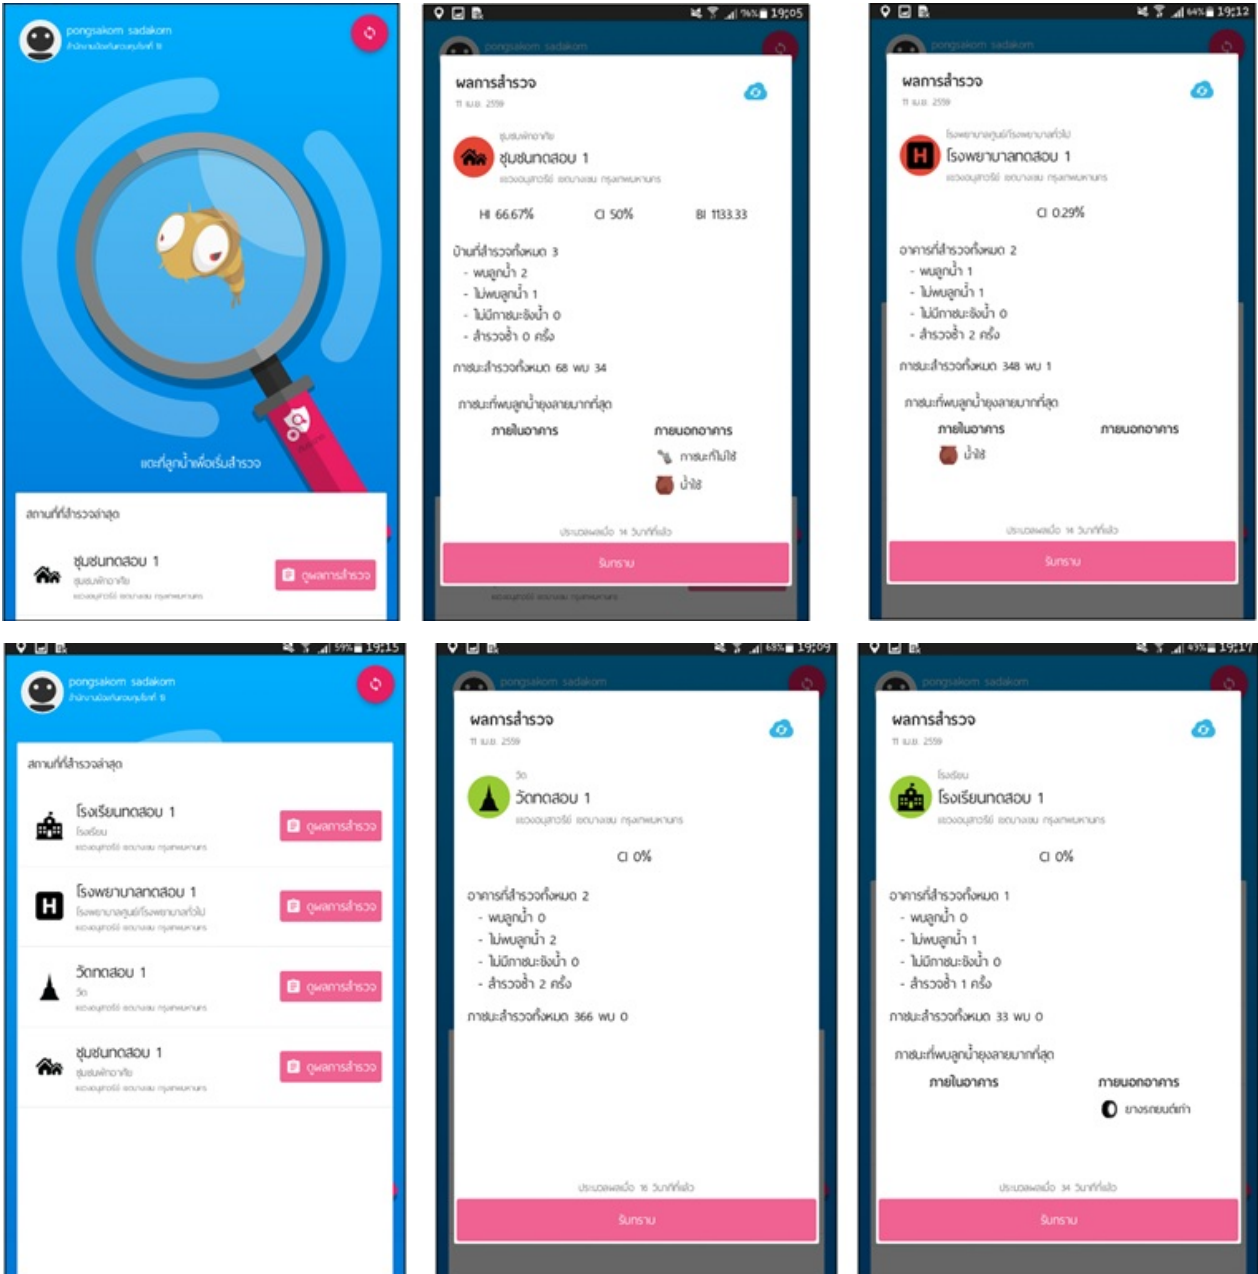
pongsakorn sadakorn
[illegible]

แตะที่ลูกน้ำเพื่อเริ่มสำรวจ

สถานที่ที่สำรวจล่าสุด

ชุมชนทดสอบ 1
ชุมชนพักอาศัย
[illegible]
ดูผลการสำรวจ

19:05
pongsakorn sadakorn
ผลการสำรวจ
11 เม.ย. 2559

ชุมชนพักอาศัย
ชุมชนทดสอบ 1
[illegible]

HI 66.67%
CI 50%
BI 1133.33

บ้านที่สำรวจทั้งหมด 3
- พบลูกน้ำ 2
- ไม่พบลูกน้ำ 1
- ไม่มีภาชนะขังน้ำ 0
- สำรวจซ้ำ 0 ครั้ง

ภาชนะสำรวจทั้งหมด 68 พบ 34

ภาชนะที่พบลูกน้ำยุงลายมากที่สุด
ภายในอาคาร
ภายนอกอาคาร
ภาชนะที่ไม่ใช้
น้ำใช้

ประมวลผลเมื่อ 14 วินาทีที่แล้ว
รับทราบ

19:12
pongsakorn sadakorn
ผลการสำรวจ
11 เม.ย. 2559

โรงพยาบาลศูนย์/โรงพยาบาลทั่วไป
โรงพยาบาลทดสอบ 1
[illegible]

CI 0.29%

อาคารที่สำรวจทั้งหมด 2
- พบลูกน้ำ 1
- ไม่พบลูกน้ำ 1
- ไม่มีภาชนะขังน้ำ 0
- สำรวจซ้ำ 2 ครั้ง

ภาชนะสำรวจทั้งหมด 348 พบ 1

ภาชนะที่พบลูกน้ำยุงลายมากที่สุด
ภายในอาคาร
ภายนอกอาคาร
น้ำใช้

ประมวลผลเมื่อ 14 วินาทีที่แล้ว
รับทราบ

19:15
pongsakorn sadakorn
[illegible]

สถานที่ที่สำรวจล่าสุด

โรงเรียนทดสอบ 1
โรงเรียน
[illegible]
ดูผลการสำรวจ

โรงพยาบาลทดสอบ 1
โรงพยาบาลศูนย์/โรงพยาบาลทั่วไป
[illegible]
ดูผลการสำรวจ

วัดทดสอบ 1
วัด
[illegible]
ดูผลการสำรวจ

ชุมชนทดสอบ 1
ชุมชนพักอาศัย
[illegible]
ดูผลการสำรวจ

19:09
pongsakorn sadakorn
ผลการสำรวจ
11 เม.ย. 2559

วัด
วัดทดสอบ 1
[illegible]

CI 0%

อาคารที่สำรวจทั้งหมด 2
- พบลูกน้ำ 0
- ไม่พบลูกน้ำ 2
- ไม่มีภาชนะขังน้ำ 0
- สำรวจซ้ำ 2 ครั้ง

ภาชนะสำรวจทั้งหมด 366 พบ 0

ประมวลผลเมื่อ 16 วินาทีที่แล้ว
รับทราบ

19:17
pongsakorn sadakorn
ผลการสำรวจ
11 เม.ย. 2559

โรงเรียน
โรงเรียนทดสอบ 1
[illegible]

CI 0%

อาคารที่สำรวจทั้งหมด 1
- พบลูกน้ำ 0
- ไม่พบลูกน้ำ 1
- ไม่มีภาชนะขังน้ำ 0
- สำรวจซ้ำ 1 ครั้ง

ภาชนะสำรวจทั้งหมด 33 พบ 0

ภาชนะที่พบลูกน้ำยุงลายมากที่สุด
ภายในอาคาร
ภายนอกอาคาร
ยางรถยนต์เก่า

ประมวลผลเมื่อ 34 วินาทีที่แล้ว
รับทราบ